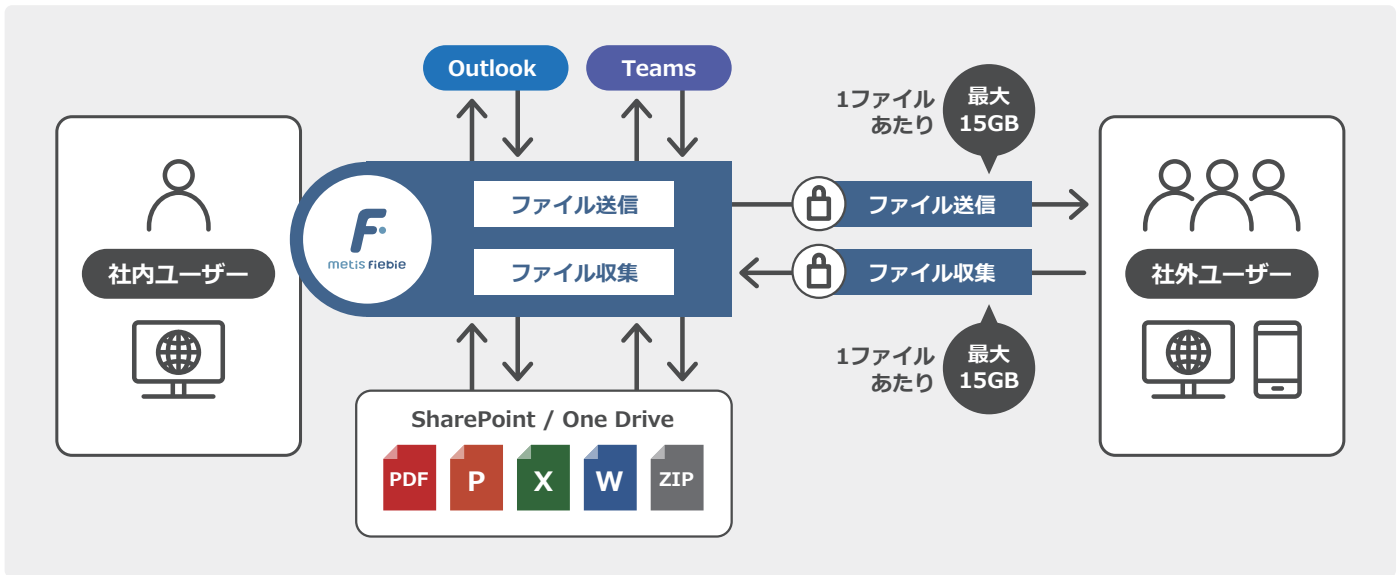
Outlook

Teams

社内ユーザー

metis fiebie

ファイル送信

ファイル収集

1ファイルあたり

最大15GB

ファイル送信

ファイル収集

1ファイルあたり

最大15GB

社外ユーザー

SharePoint / One Drive

PDF

P

X

W

ZIP